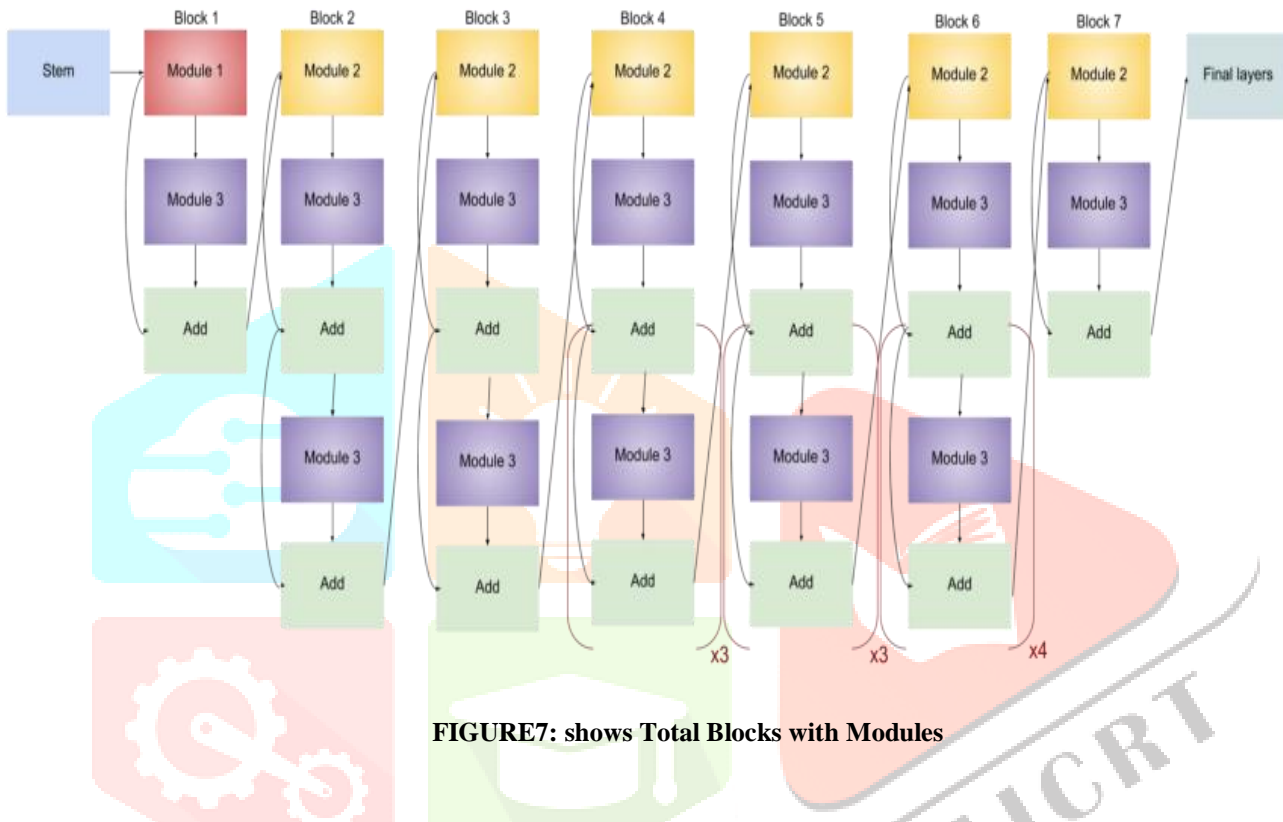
Block 1
Block 2
Block 3
Block 4
Block 5
Block 6
Block 7

Stem
Module 1
Module 2
Module 2
Module 2
Module 2
Module 2
Module 2
Final layers

Module 3
Module 3
Module 3
Module 3
Module 3
Module 3
Module 3

Add
Add
Add
Add
Add
Add
Add

Module 3
Module 3
Module 3
Module 3
Module 3

Add
Add
Add
Add
Add

x3
x3
x4

FIGURE7: shows Total Blocks with Modules

IJCRT